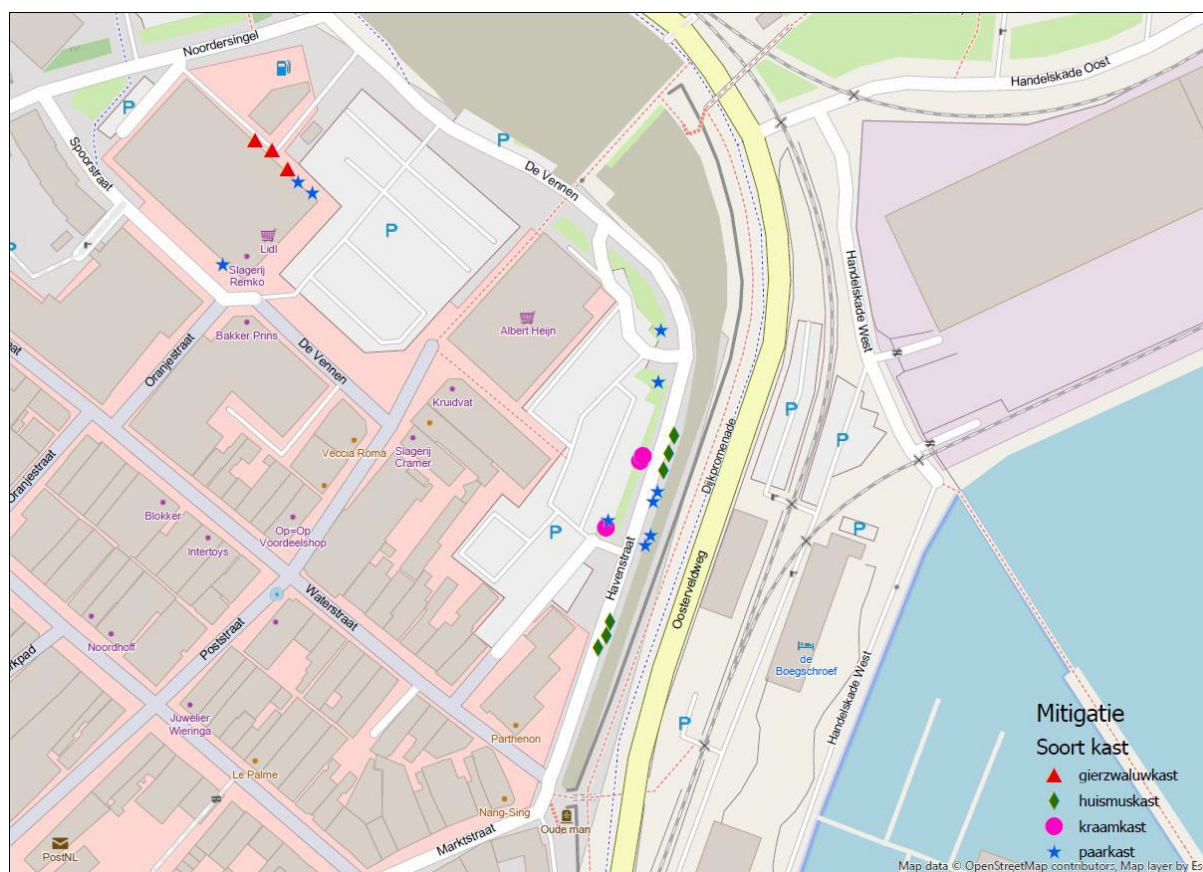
Noordersingel
Handelskade Oost
P
P
Spoorstraat
De Vennen
P
Lidl
Slagerij Remko
Handelskade West
Albert Heijn
Bakker Prins
De Vennen
Oranjestraat
Kruidvat
P
P
Veccia Roma
Slagerij Cramer
Oranjestraat
Dijkpromenade
Blokker
Op=Op Voordeelshop
P
P
Intertoys
Havenstraat
Oosterveldweg
Waterstraat
Poststraat
Noordhoff
kpad
de Boegschroef
Handelskade West
P
Juwelier Wieringa
Parthenon
Le Palme
Nang-Sing
Oude man
Marktstraat
PostNL
Mitigatie
Soort kast
gierzwaluwkast
huismuskast
kraamkast
paarkast
Map data © OpenStreetMap contributors, Map layer by Es